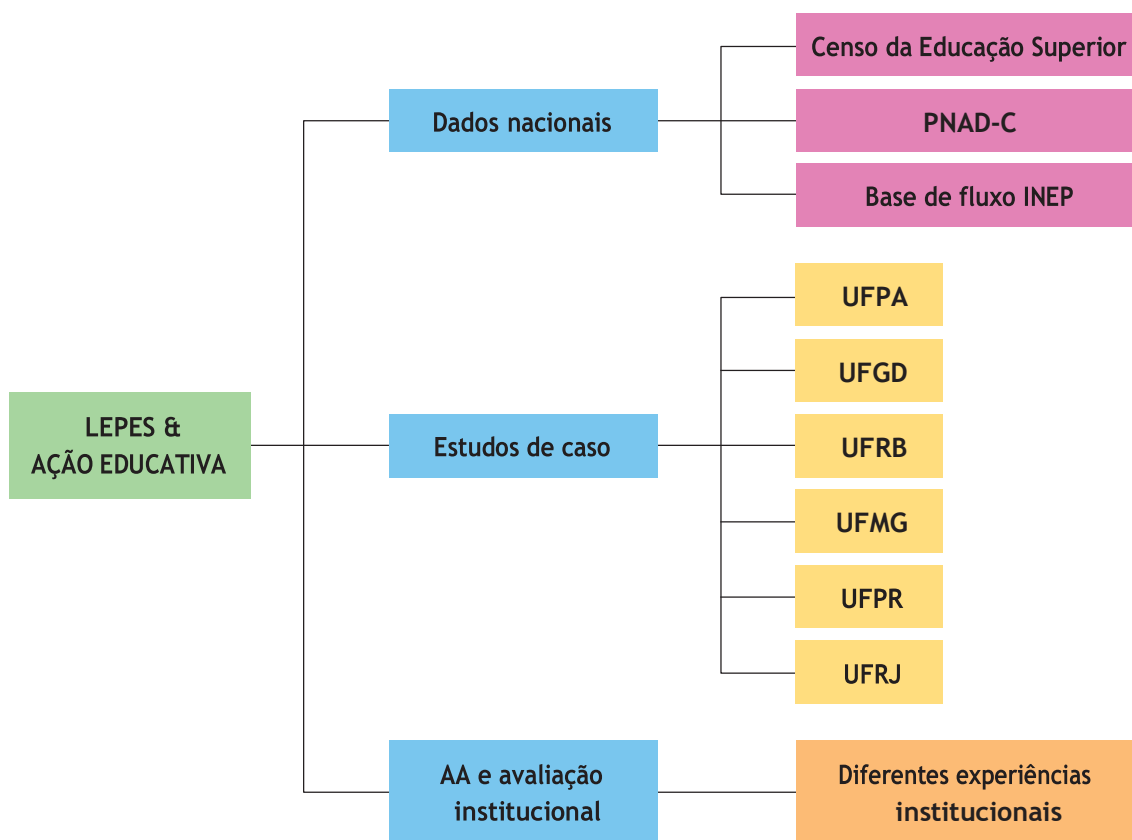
LEPES &
AÇÃO EDUCATIVA

Dados nacionais

Censo da Educação Superior

PNAD-C

Base de fluxo INEP

Estudos de caso

UFPA

UFGD

UFRB

UFMG

UFPR

UFRJ

AA e avaliação institucional

Diferentes experiências institucionais